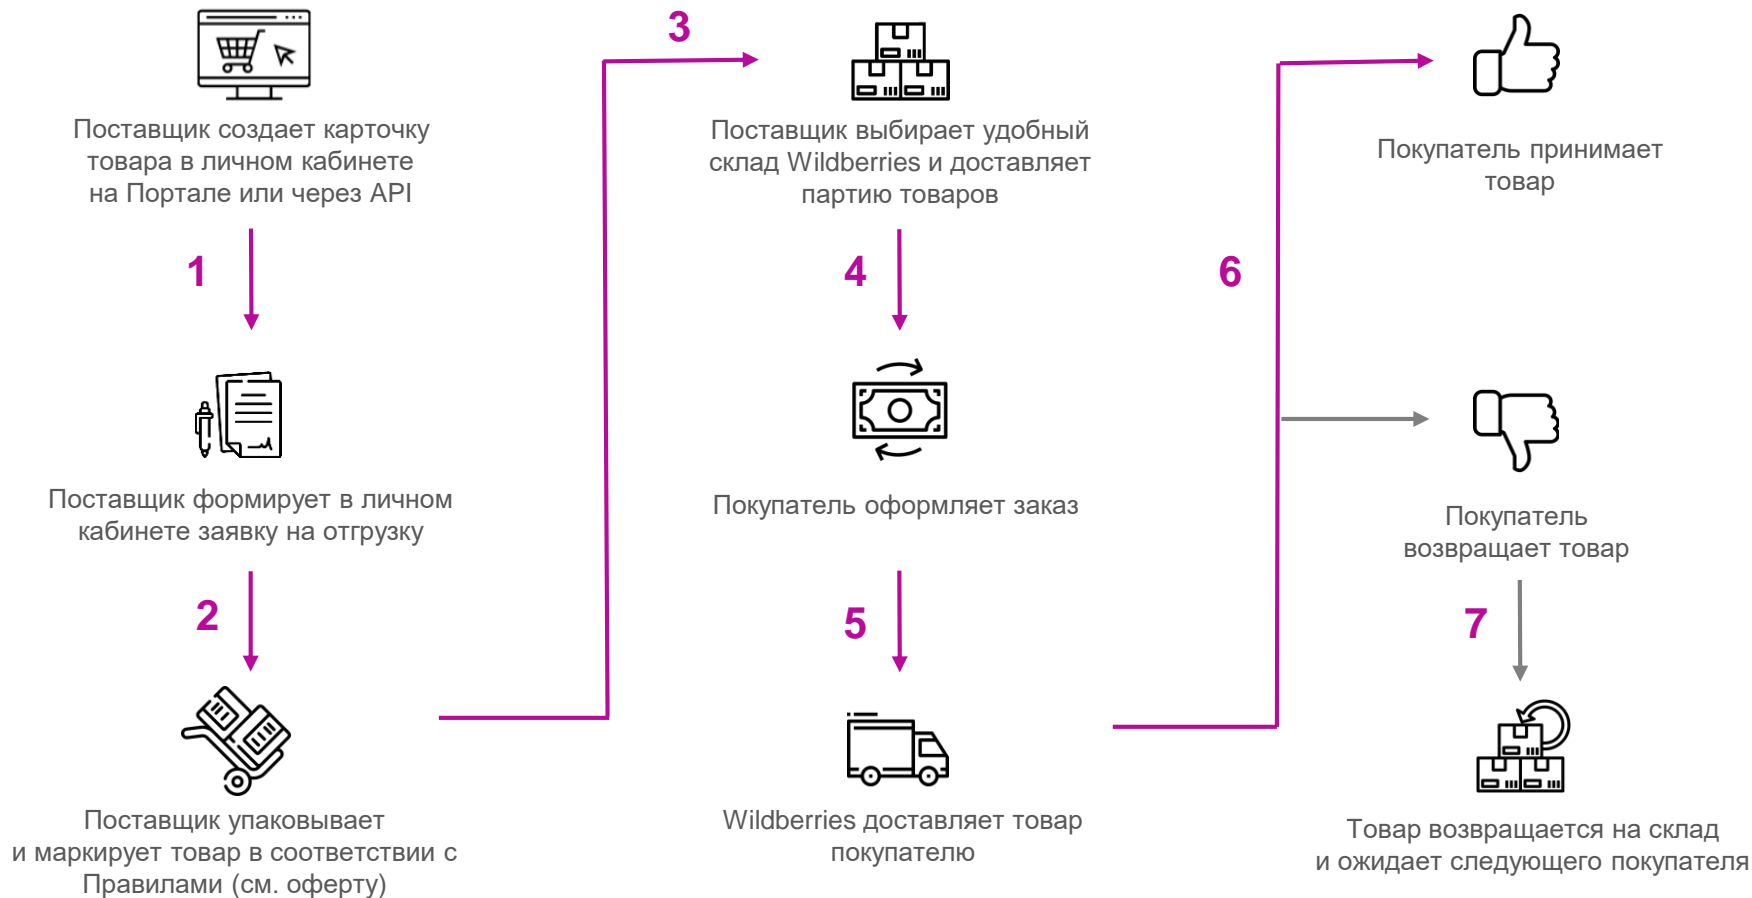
Поставщик создает карточку товара в личном кабинете на Портале или через API

1

Поставщик формирует в личном кабинете заявку на отгрузку

2

Поставщик упаковывает и маркирует товар в соответствии с Правилами (см. оферту)

3

Поставщик выбирает удобный склад Wildberries и доставляет партию товаров

4

Покупатель оформляет заказ

5

Wildberries доставляет товар покупателю

6

Покупатель принимает товар

Покупатель возвращает товар

7

Товар возвращается на склад и ожидает следующего покупателя